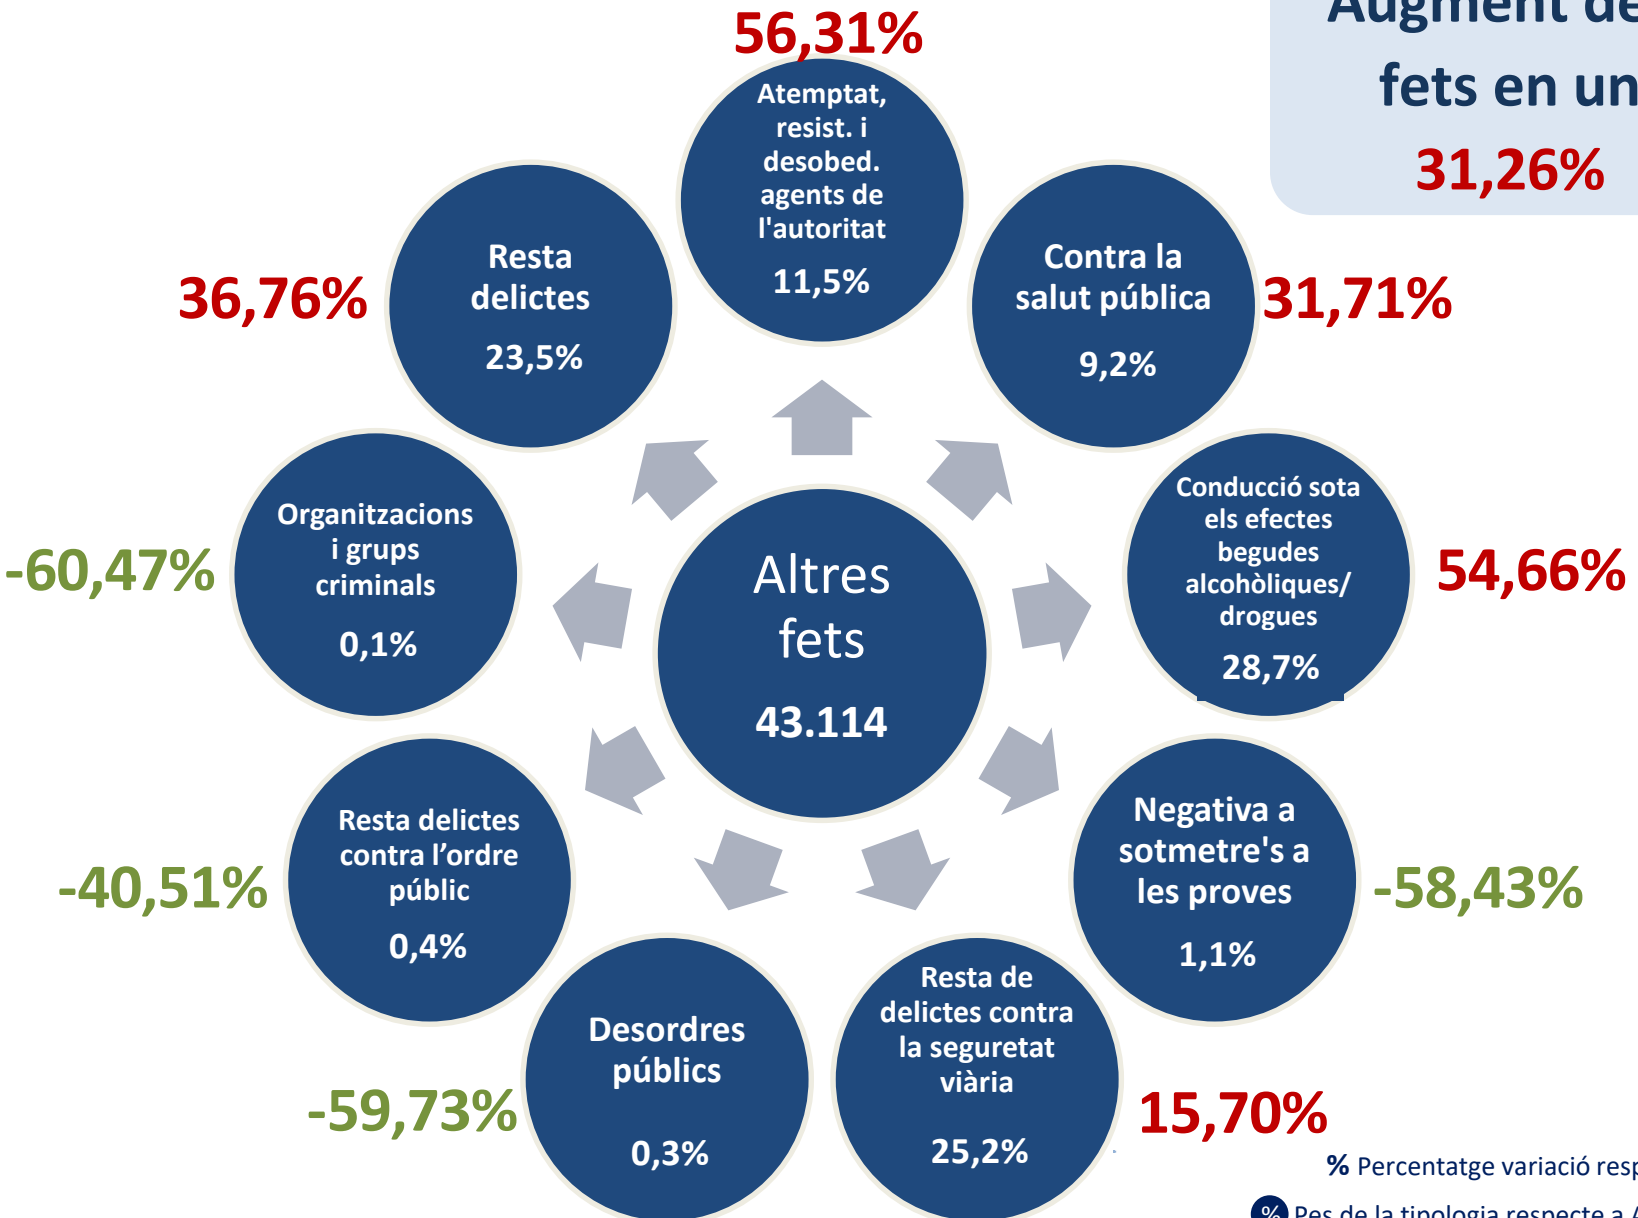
Augment de
fets en un
31,26%

56,31%
Atemptat, resist. i desobed. agents de l'autoritat
11,5%

36,76%
Resta delictes
23,5%

Contra la salut pública
9,2%
31,71%

-60,47%
Organitzacions i grups criminals
0,1%

Altres fets
43.114

Conducció sota els efectes begudes alcohòliques/ drogues
28,7%
54,66%

-40,51%
Resta delictes contra l'ordre públic
0,4%

Negativa a sotmetre's a les proves
1,1%
-58,43%

-59,73%
Desordres públics
0,3%

Resta de delictes contra la seguretat viària
25,2%
15,70%

% Percentatge variació resp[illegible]
% Pes de la tipologia respecte a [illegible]